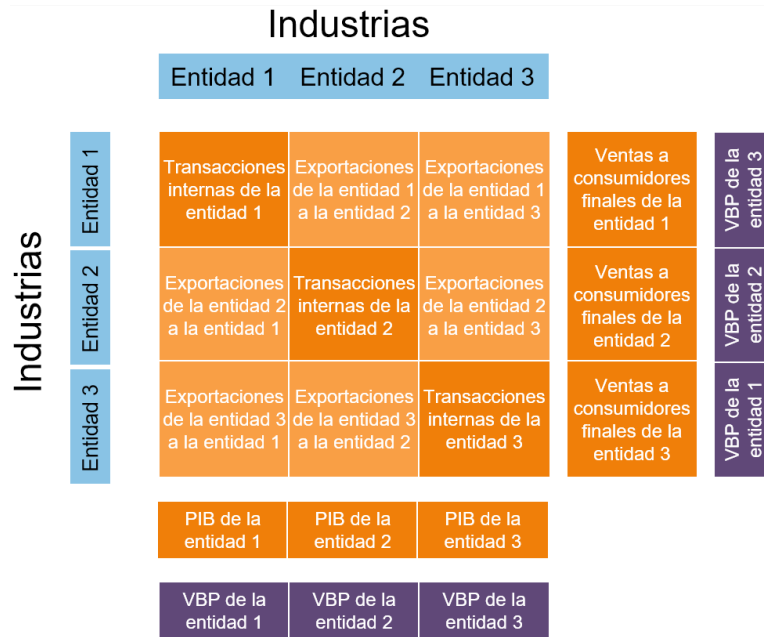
Industrias

| Entidad 1 | Entidad 2 | Entidad 3 |
|---|---|---|

Industrias

| | | | | | |
|---|---|---|---|---|---|
| Entidad 1 | Transacciones internas de la entidad 1 | Exportaciones de la entidad 1 a la entidad 2 | Exportaciones de la entidad 1 a la entidad 3 | Ventas a consumidores finales de la entidad 1 | VBP de la entidad 3 |
| Entidad 2 | Exportaciones de la entidad 2 a la entidad 1 | Transacciones internas de la entidad 2 | Exportaciones de la entidad 2 a la entidad 3 | Ventas a consumidores finales de la entidad 2 | VBP de la entidad 2 |
| Entidad 3 | Exportaciones de la entidad 3 a la entidad 1 | Exportaciones de la entidad 3 a la entidad 2 | Transacciones internas de la entidad 3 | Ventas a consumidores finales de la entidad 3 | VBP de la entidad 1 |

| PIB de la entidad 1 | PIB de la entidad 2 | PIB de la entidad 3 |
|---|---|---|

| VBP de la entidad 1 | VBP de la entidad 2 | VBP de la entidad 3 |
|---|---|---|